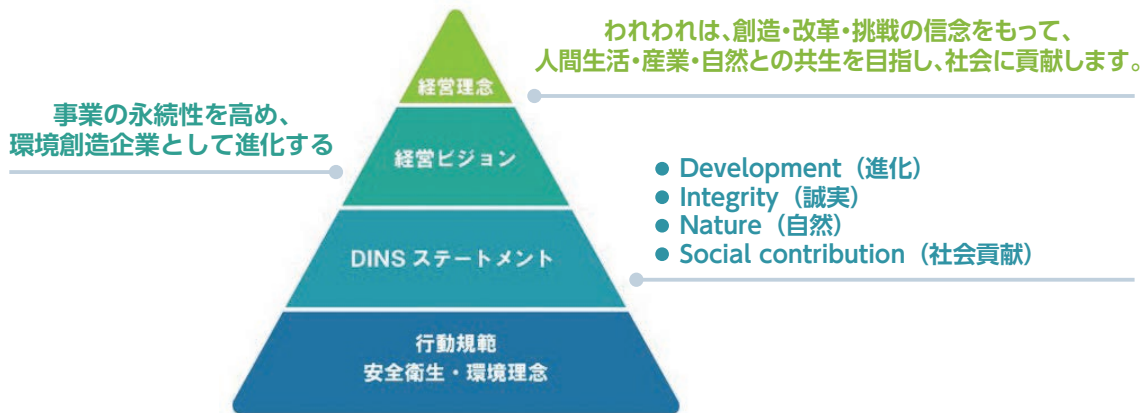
われわれは、創造・改革・挑戦の信念をもって、
人間生活・産業・自然との共生を目指し、社会に貢献します。

経営理念

事業の永続性を高め、
環境創造企業として進化する

経営ビジョン

● Development（進化）
● Integrity（誠実）
● Nature（自然）
● Social contribution（社会貢献）

DINS ステートメント

行動規範
安全衛生・環境理念